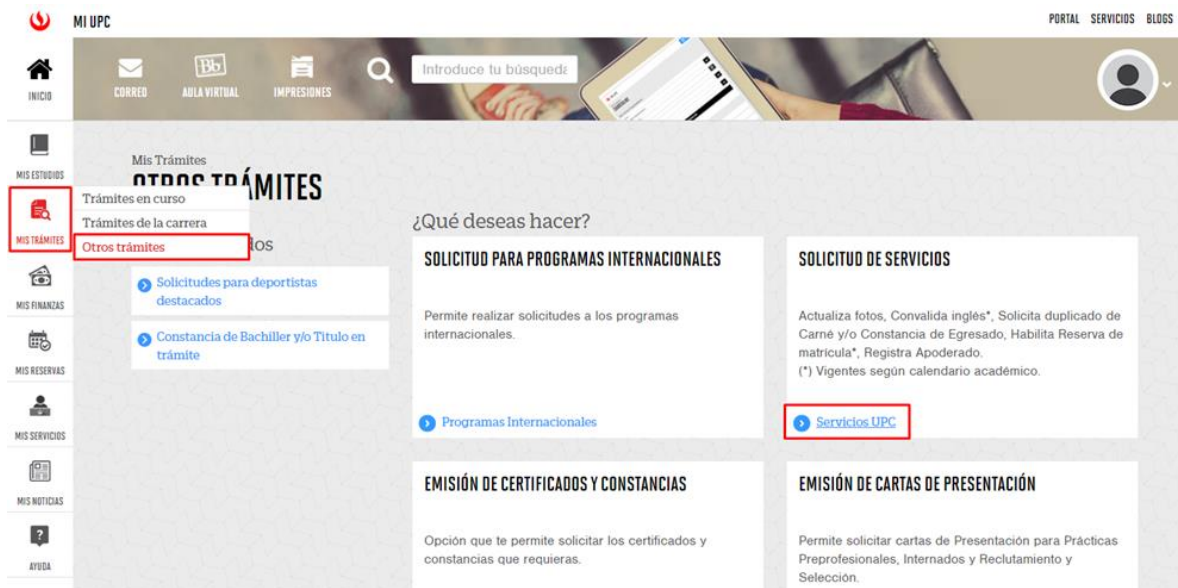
MI UPC

PORTAL SERVICIOS BLOGS

INICIO

CORREO

Bb
AULA VIRTUAL

IMPRESIONES

Introduce tu búsqueda

MIS ESTUDIOS

MIS TRÁMITES

MIS FINANZAS

MIS RESERVAS

MIS SERVICIOS

MIS NOTICIAS

AYUDA

Mis Trámites
OTROS TRÁMITES

Trámites en curso
Trámites de la carrera
Otros trámites

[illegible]dos

Solicitudes para deportistas destacados

Constancia de Bachiller y/o Titulo en trámite

¿Qué deseas hacer?

SOLICITUD PARA PROGRAMAS INTERNACIONALES

Permite realizar solicitudes a los programas internacionales.

Programas Internacionales

SOLICITUD DE SERVICIOS

Actualiza fotos, Convalida inglés*, Solicita duplicado de Carné y/o Constancia de Egresado, Habilita Reserva de matrícula*, Registra Apoderado.
(*) Vigentes según calendario académico.

Servicios UPC

EMISIÓN DE CERTIFICADOS Y CONSTANCIAS

Opción que te permite solicitar los certificados y constancias que requieras.

EMISIÓN DE CARTAS DE PRESENTACIÓN

Permite solicitar cartas de Presentación para Prácticas Preprofesionales, Internados y Reclutamiento y Selección.